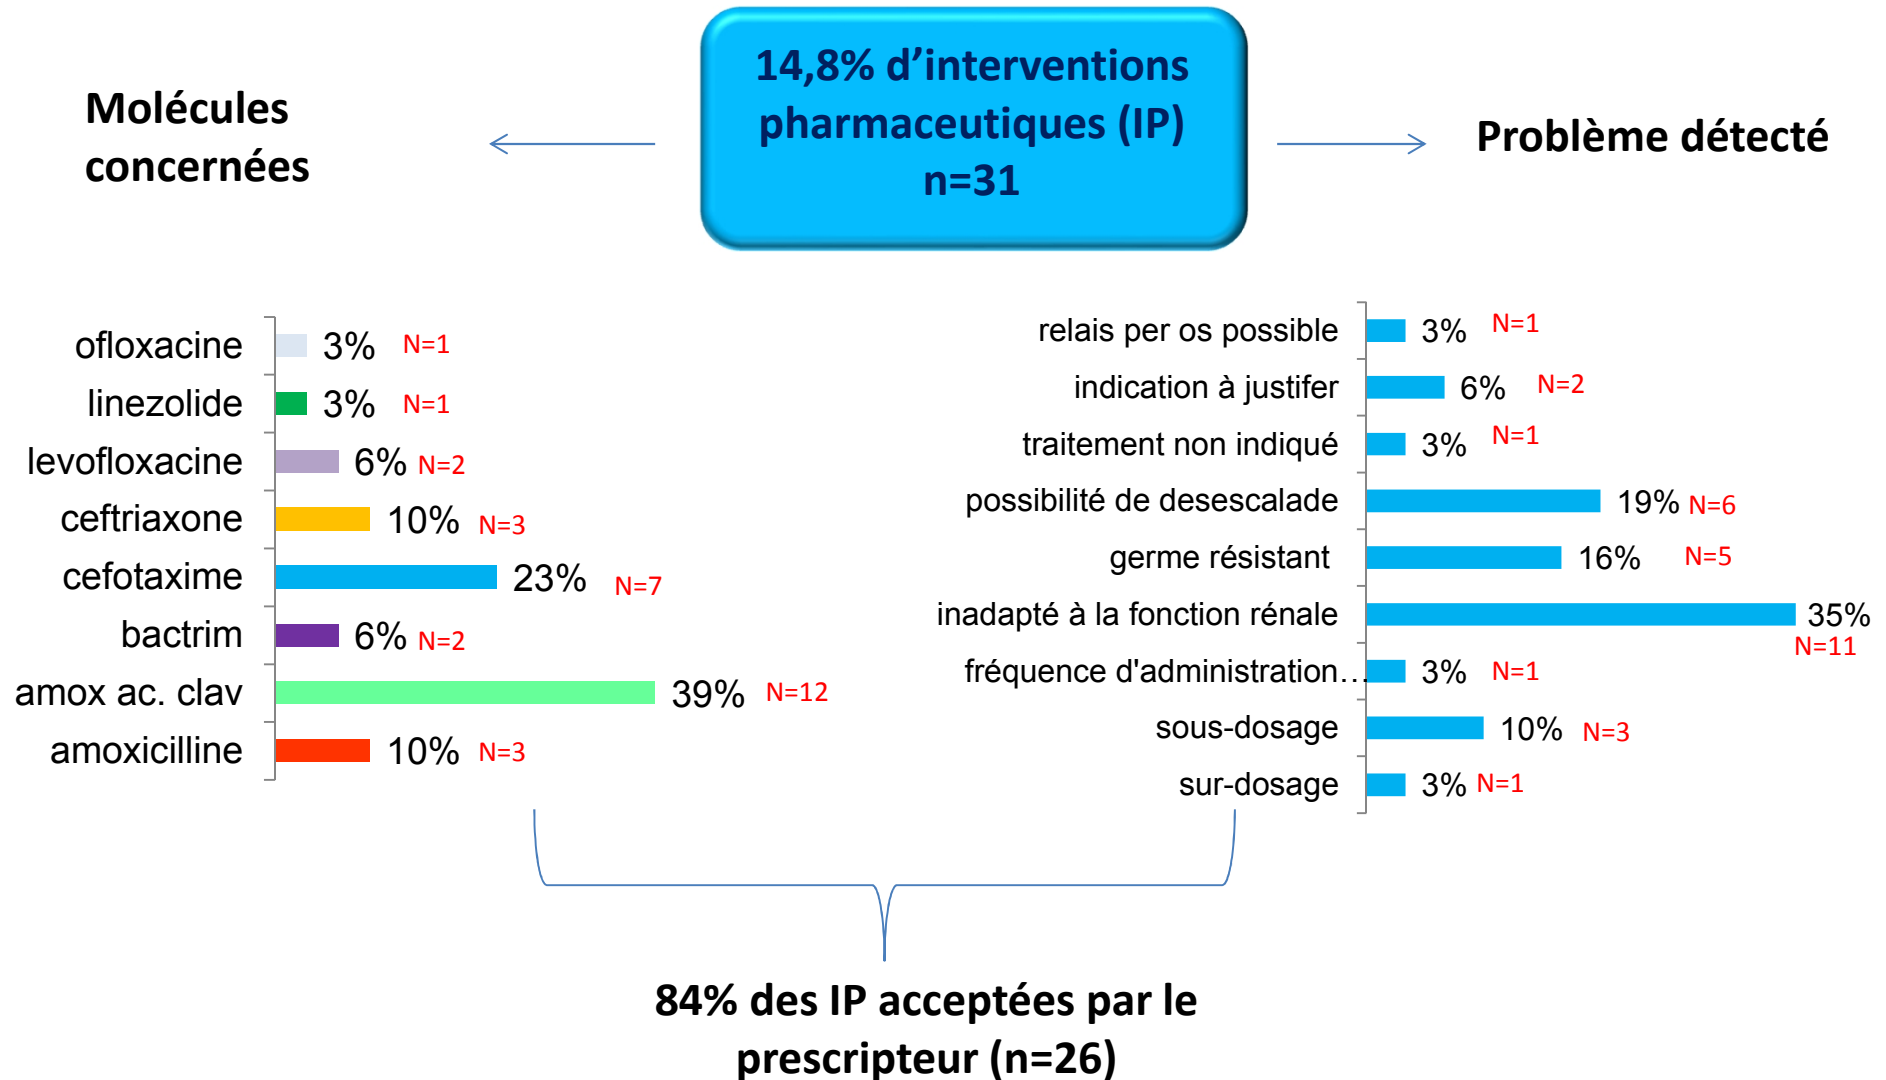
14,8% d'interventions pharmaceutiques (IP) n=31

Molécules concernées

Problème détecté

ofloxacine 3% N=1
linezolide 3% N=1
levofloxacine 6% N=2
ceftriaxone 10% N=3
cefotaxime 23% N=7
bactrim 6% N=2
amox ac. clav 39% N=12
amoxicilline 10% N=3

relais per os possible 3% N=1
indication à justifer 6% N=2
traitement non indiqué 3% N=1
possibilité de desescalade 19% N=6
germe résistant 16% N=5
inadapté à la fonction rénale 35% N=11
fréquence d'administration… 3% N=1
sous-dosage 10% N=3
sur-dosage 3% N=1

84% des IP acceptées par le prescripteur (n=26)